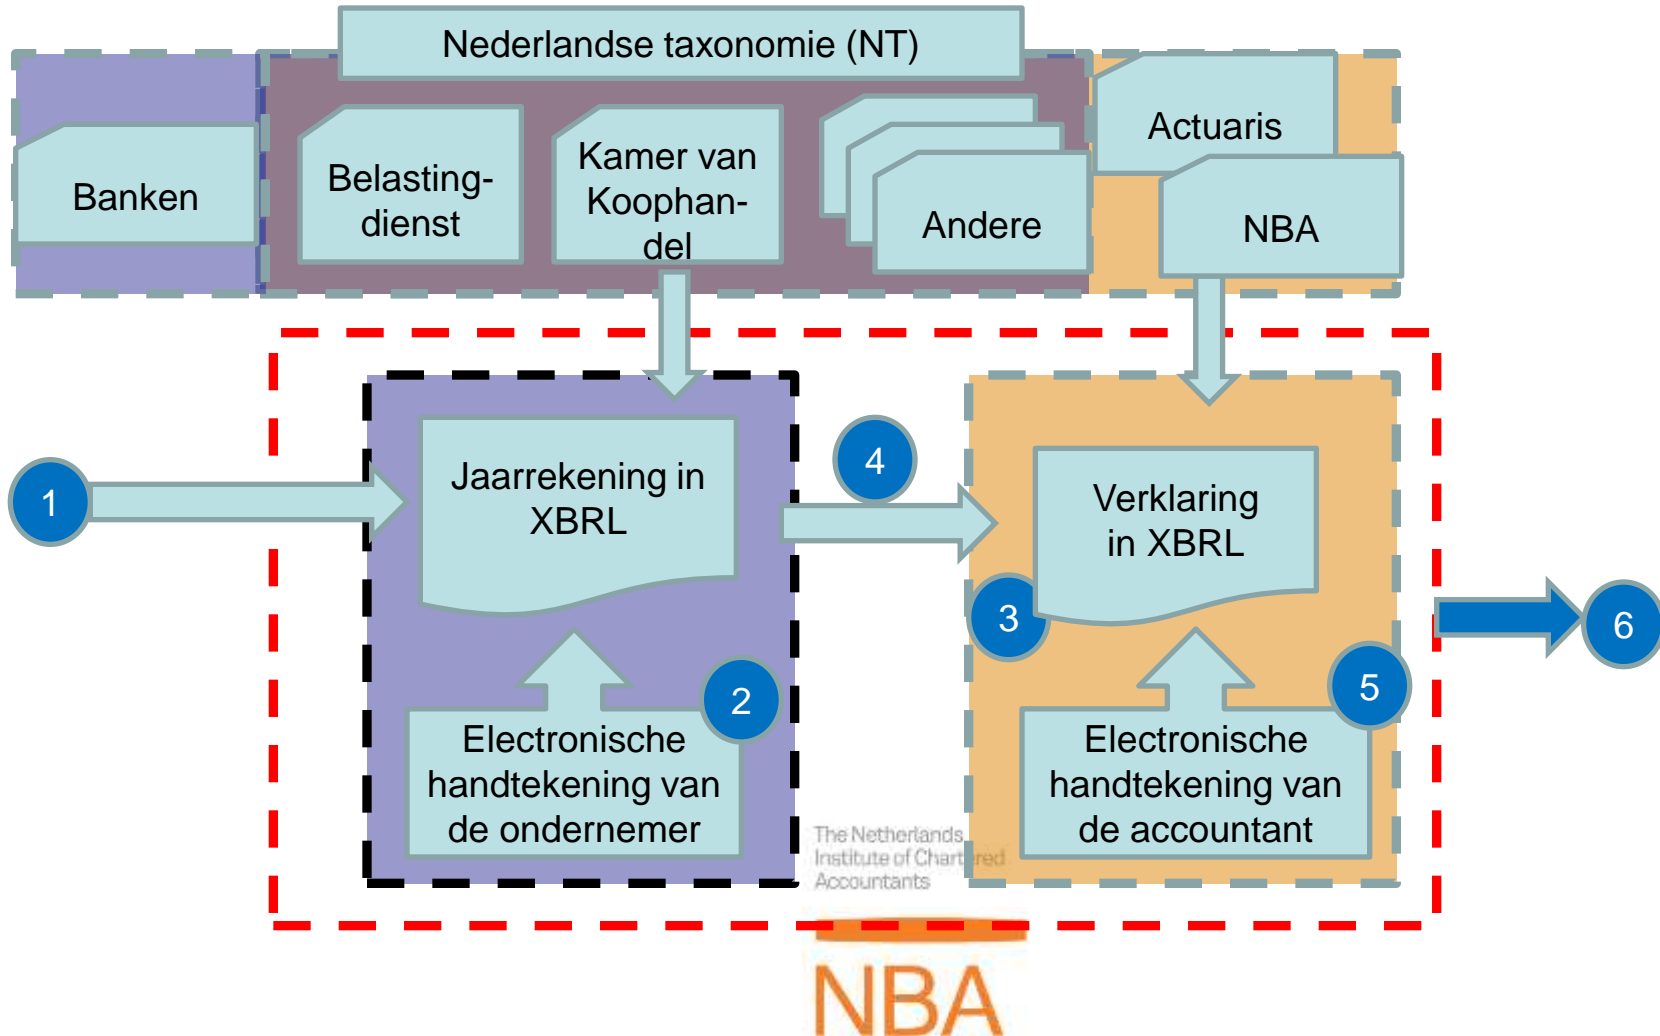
Nederlandse taxonomie (NT)

Banken

Belastingdienst

Kamer van Koophandel

Andere

Actuaris

NBA

1

Jaarrekening in XBRL

2

Electronische handtekening van de ondernemer

4

Verklaring in XBRL

3

5

Electronische handtekening van de accountant

6

The Netherlands Institute of Chartered Accountants

NBA